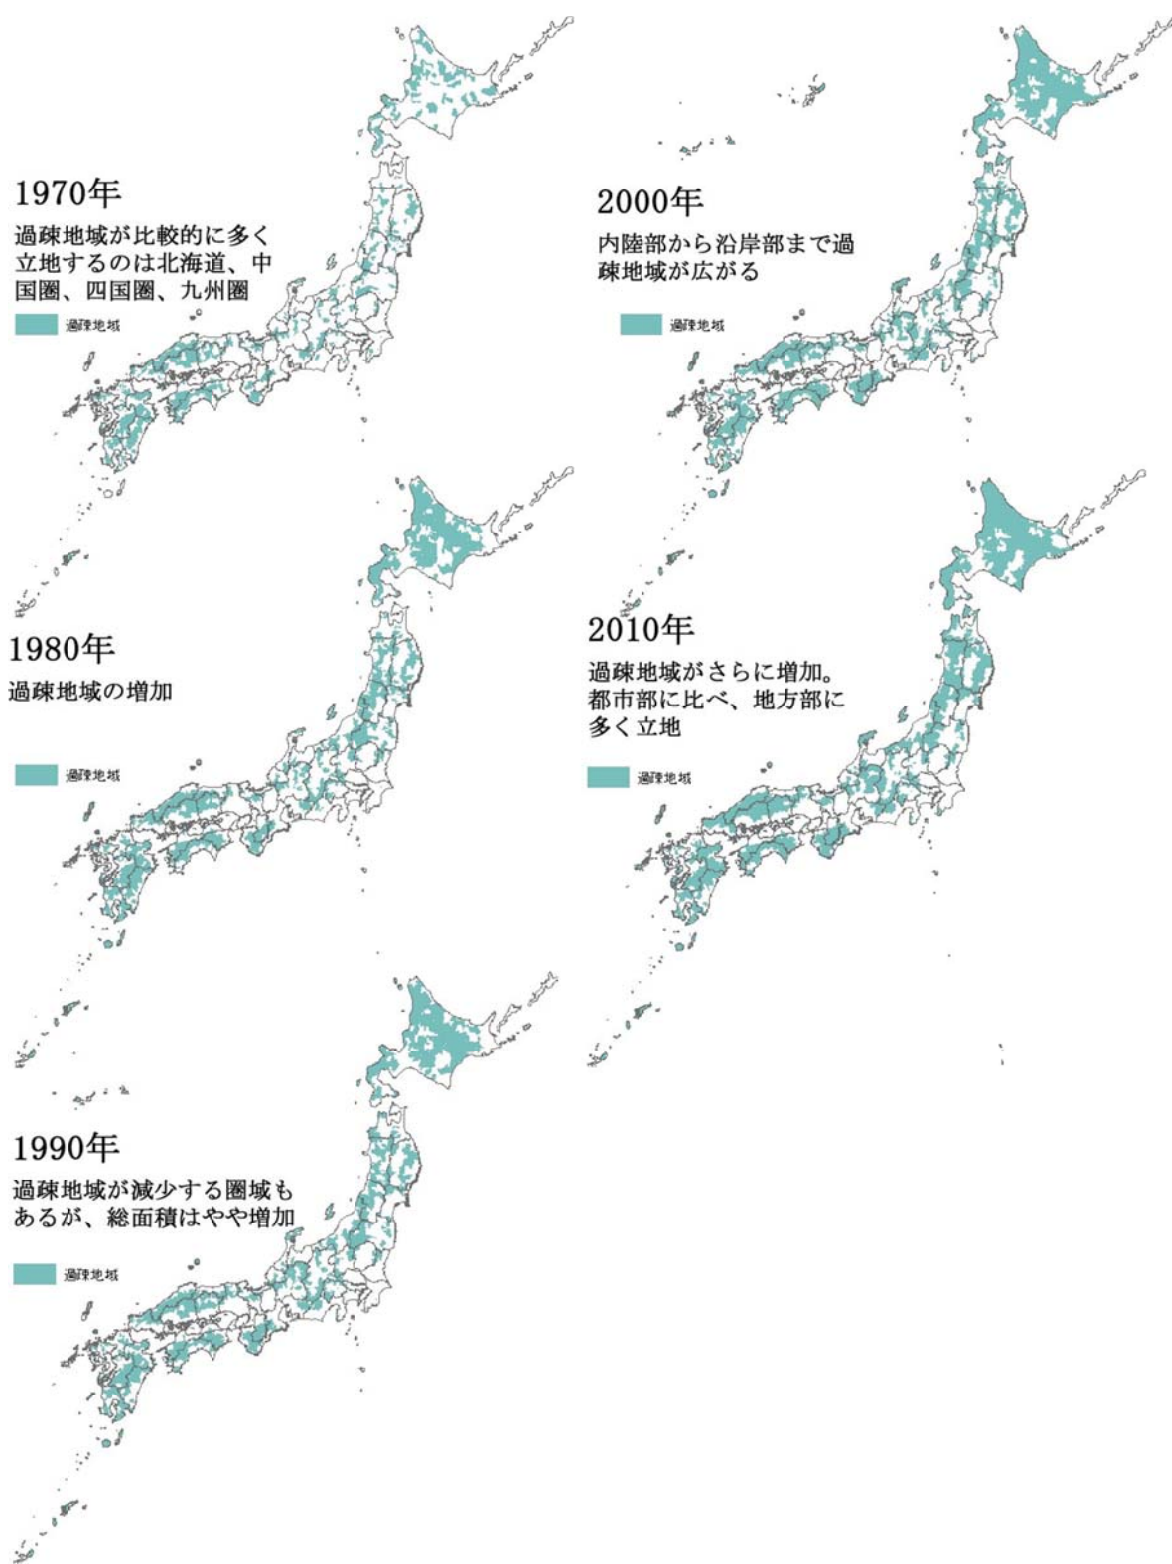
1970年
過疎地域が比較的に多く立地するのは北海道、中国圏、四国圏、九州圏
過疎地域

1980年
過疎地域の増加
過疎地域

1990年
過疎地域が減少する圏域もあるが、総面積はやや増加
過疎地域

2000年
内陸部から沿岸部まで過疎地域が広がる
過疎地域

2010年
過疎地域がさらに増加。都市部に比べ、地方部に多く立地
過疎地域